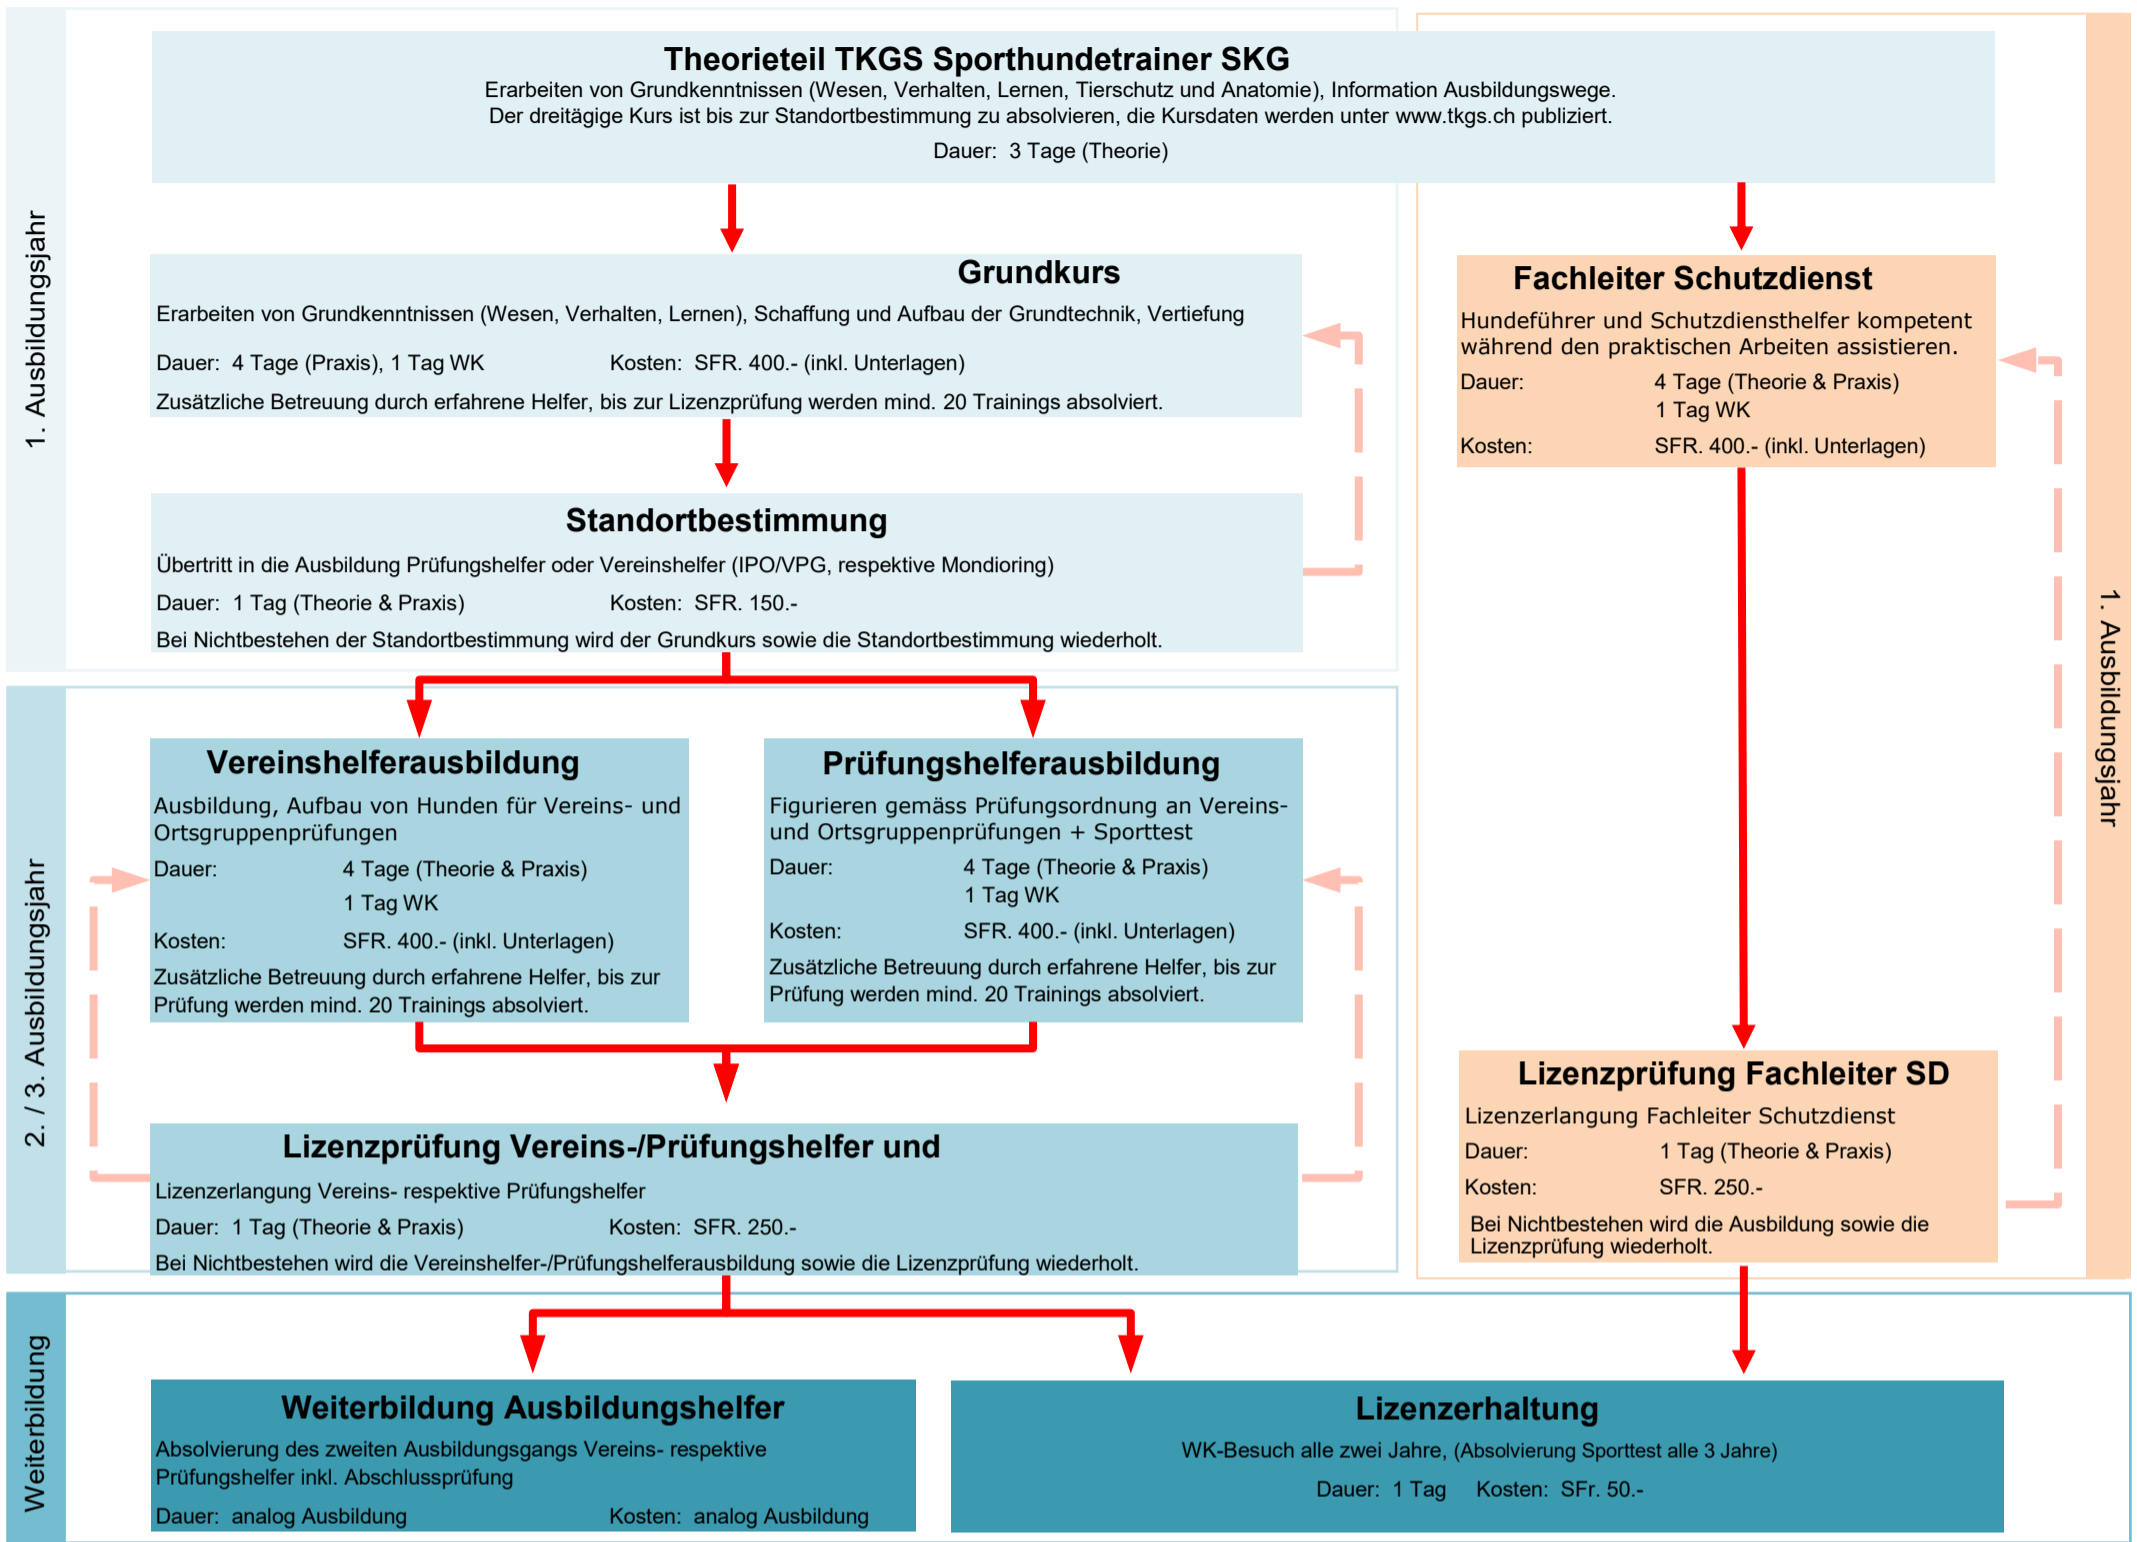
1. Ausbildungsjahr

Theorieteil TKGS Sporthundetrainer SKG
Erarbeiten von Grundkenntnissen (Wesen, Verhalten, Lernen, Tierschutz und Anatomie), Information Ausbildungswege.
Der dreitägige Kurs ist bis zur Standortbestimmung zu absolvieren, die Kursdaten werden unter www.tkgs.ch publiziert.
Dauer: 3 Tage (Theorie)

Grundkurs
Erarbeiten von Grundkenntnissen (Wesen, Verhalten, Lernen), Schaffung und Aufbau der Grundtechnik, Vertiefung
Dauer: 4 Tage (Praxis), 1 Tag WK Kosten: SFR. 400.- (inkl. Unterlagen)
Zusätzliche Betreuung durch erfahrene Helfer, bis zur Lizenzprüfung werden mind. 20 Trainings absolviert.

Standortbestimmung
Übertritt in die Ausbildung Prüfungshelfer oder Vereinshelfer (IPO/VPG, respektive Mondioring)
Dauer: 1 Tag (Theorie & Praxis) Kosten: SFR. 150.-
Bei Nichtbestehen der Standortbestimmung wird der Grundkurs sowie die Standortbestimmung wiederholt.

Fachleiter Schutzdienst
Hundeführer und Schutzdiensthelfer kompetent während den praktischen Arbeiten assistieren.
Dauer: 4 Tage (Theorie & Praxis)
1 Tag WK
Kosten: SFR. 400.- (inkl. Unterlagen)

1. Ausbildungsjahr

2. / 3. Ausbildungsjahr

Vereinshelferausbildung
Ausbildung, Aufbau von Hunden für Vereins- und Ortsgruppenprüfungen
Dauer: 4 Tage (Theorie & Praxis)
1 Tag WK
Kosten: SFR. 400.- (inkl. Unterlagen)
Zusätzliche Betreuung durch erfahrene Helfer, bis zur Prüfung werden mind. 20 Trainings absolviert.

Prüfungshelferausbildung
Figurieren gemäss Prüfungsordnung an Vereins- und Ortsgruppenprüfungen + Sporttest
Dauer: 4 Tage (Theorie & Praxis)
1 Tag WK
Kosten: SFR. 400.- (inkl. Unterlagen)
Zusätzliche Betreuung durch erfahrene Helfer, bis zur Prüfung werden mind. 20 Trainings absolviert.

Lizenzprüfung Vereins-/Prüfungshelfer und
Lizenzerlangung Vereins- respektive Prüfungshelfer
Dauer: 1 Tag (Theorie & Praxis) Kosten: SFR. 250.-
Bei Nichtbestehen wird die Vereinshelfer-/Prüfungshelferausbildung sowie die Lizenzprüfung wiederholt.

Lizenzprüfung Fachleiter SD
Lizenzerlangung Fachleiter Schutzdienst
Dauer: 1 Tag (Theorie & Praxis)
Kosten: SFR. 250.-
Bei Nichtbestehen wird die Ausbildung sowie die Lizenzprüfung wiederholt.

Weiterbildung

Weiterbildung Ausbildungshelfer
Absolvierung des zweiten Ausbildungsgangs Vereins- respektive Prüfungshelfer inkl. Abschlussprüfung
Dauer: analog Ausbildung Kosten: analog Ausbildung

Lizenzerhaltung
WK-Besuch alle zwei Jahre, (Absolvierung Sporttest alle 3 Jahre)
Dauer: 1 Tag Kosten: SFr. 50.-